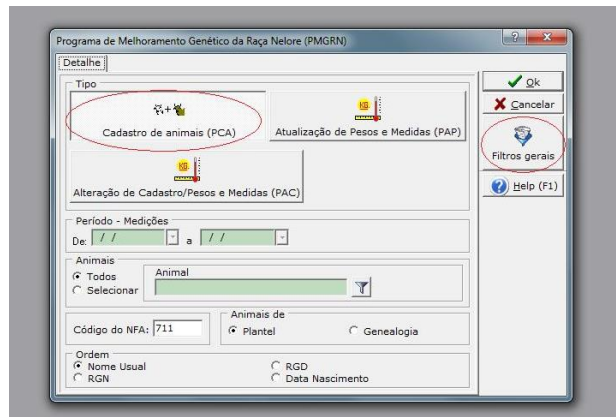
Programa de Melhoramento Genético da Raça Nelore (PMGRN)

Detalhe

Tipo

Cadastro de animais (PCA)

Atualização de Pesos e Medidas (PAP)

Alteração de Cadastro/Pesos e Medidas (PAC)

Período - Medições

De: / / a / /

Animais

Todos

Selecionar

Animal

Código do NFA: 711

Animais de

Plantel

Genealogia

Ordem

Nome Usual

RGN

RGD

Data Nascimento

Ok

Cancelar

Filtros gerais

Help (F1)